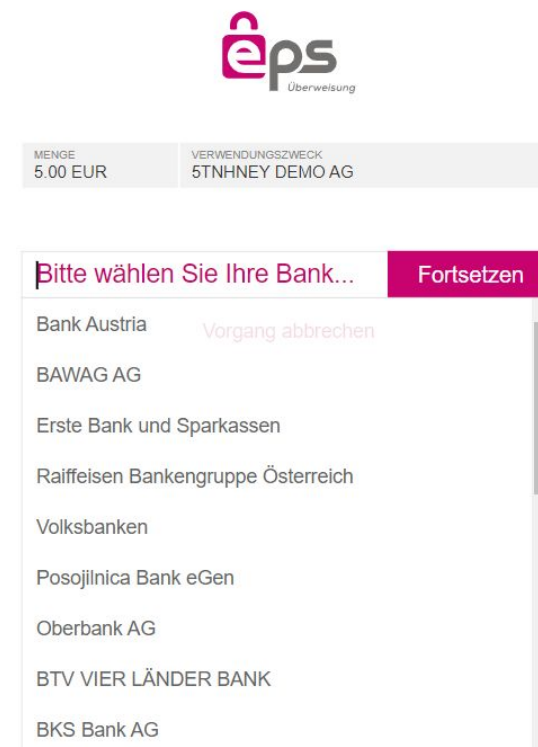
eps
Überweisung

MENGE
5.00 EUR

VERWENDUNGSZWECK
5TNHNEY DEMO AG

Bitte wählen Sie Ihre Bank...

Fortsetzen

Bank Austria

Vorgang abbrechen

BAWAG AG

Erste Bank und Sparkassen

Raiffeisen Bankengruppe Österreich

Volksbanken

Posojilnica Bank eGen

Oberbank AG

BTV VIER LÄNDER BANK

BKS Bank AG